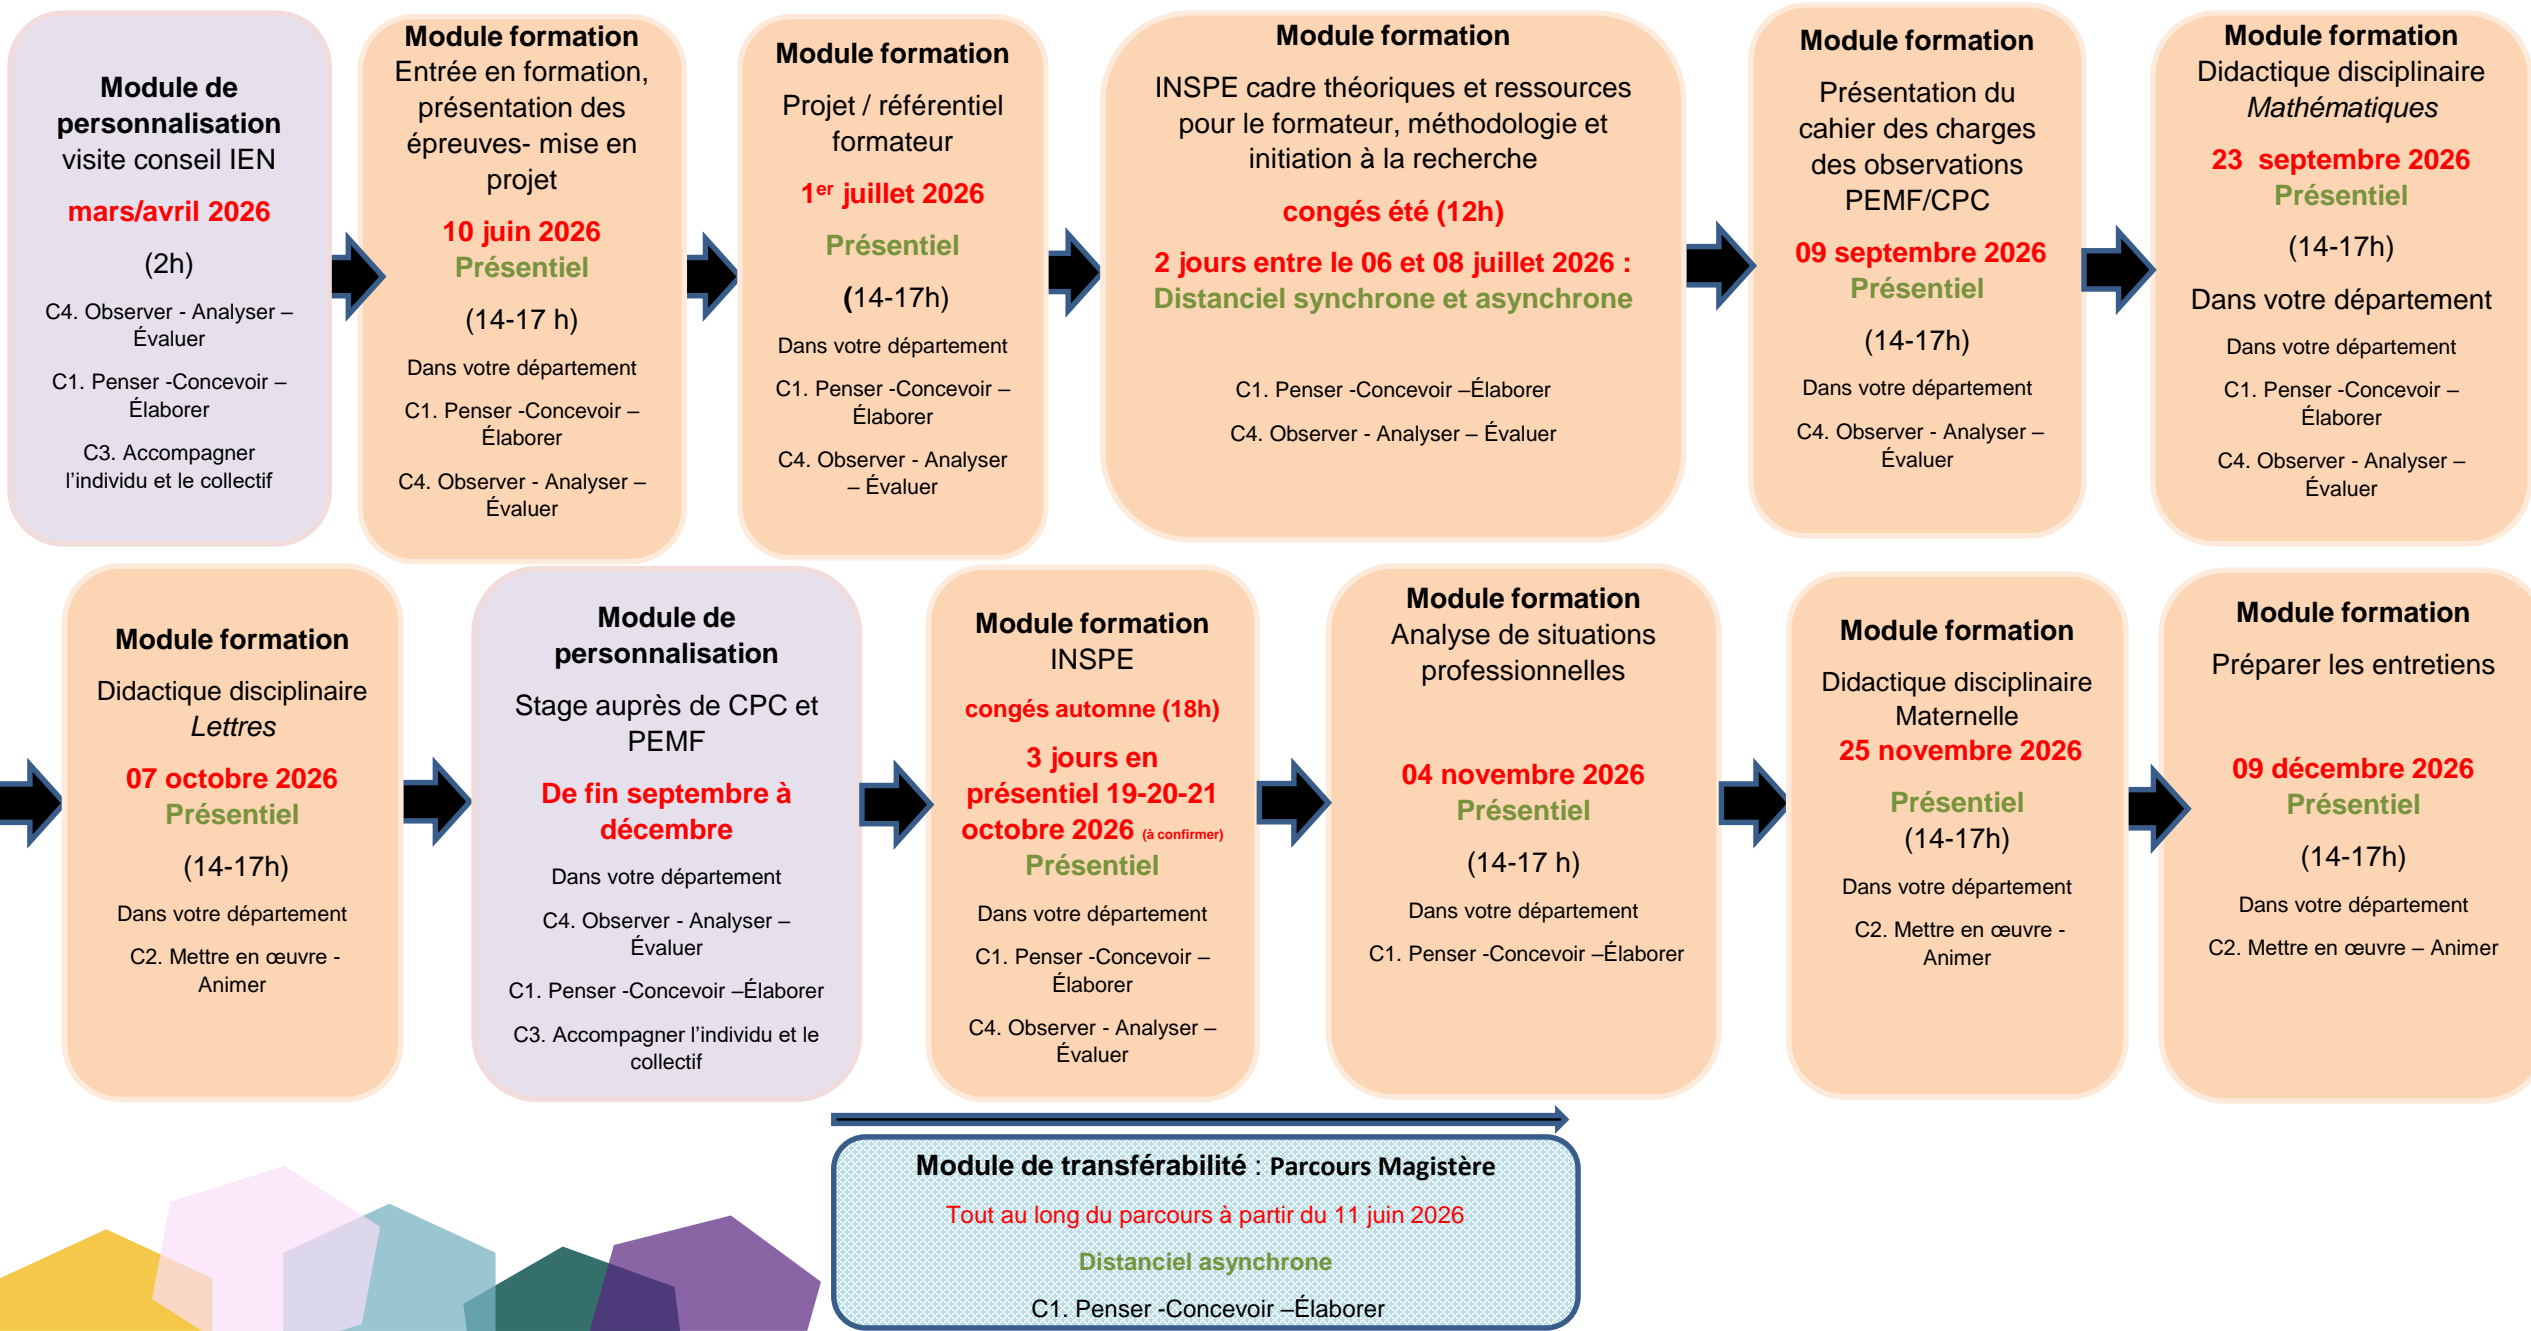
Module de personnalisation
visite conseil IEN
mars/avril 2026
(2h)
C4. Observer - Analyser – Évaluer
C1. Penser -Concevoir – Élaborer
C3. Accompagner l'individu et le collectif

Module formation
Entrée en formation, présentation des épreuves- mise en projet
10 juin 2026
Présentiel
(14-17 h)
Dans votre département
C1. Penser -Concevoir – Élaborer
C4. Observer - Analyser – Évaluer

Module formation
Projet / référentiel formateur
1$^{er}$ juillet 2026
Présentiel
(14-17h)
Dans votre département
C1. Penser -Concevoir – Élaborer
C4. Observer - Analyser – Évaluer

Module formation
INSPE cadre théoriques et ressources pour le formateur, méthodologie et initiation à la recherche
congés été (12h)
2 jours entre le 06 et 08 juillet 2026 :
Distanciel synchrone et asynchrone
C1. Penser -Concevoir –Élaborer
C4. Observer - Analyser – Évaluer

Module formation
Présentation du cahier des charges des observations PEMF/CPC
09 septembre 2026
Présentiel
(14-17h)
Dans votre département
C4. Observer - Analyser – Évaluer

Module formation
Didactique disciplinaire
Mathématiques
23 septembre 2026
Présentiel
(14-17h)
Dans votre département
Dans votre département
C1. Penser -Concevoir – Élaborer
C4. Observer - Analyser – Évaluer

Module formation
Didactique disciplinaire
Lettres
07 octobre 2026
Présentiel
(14-17h)
Dans votre département
C2. Mettre en œuvre - Animer

Module de personnalisation
Stage auprès de CPC et PEMF
De fin septembre à décembre
Dans votre département
C4. Observer - Analyser – Évaluer
C1. Penser -Concevoir –Élaborer
C3. Accompagner l'individu et le collectif

Module formation
INSPE
congés automne (18h)
3 jours en présentiel 19-20-21 octobre 2026 (à confirmer)
Présentiel
Dans votre département
C1. Penser -Concevoir – Élaborer
C4. Observer - Analyser – Évaluer

Module formation
Analyse de situations professionnelles
04 novembre 2026
Présentiel
(14-17 h)
Dans votre département
C1. Penser -Concevoir –Élaborer

Module formation
Didactique disciplinaire Maternelle
25 novembre 2026
Présentiel
(14-17h)
Dans votre département
C2. Mettre en œuvre - Animer

Module formation
Préparer les entretiens
09 décembre 2026
Présentiel
(14-17h)
Dans votre département
C2. Mettre en œuvre – Animer

Module de transférabilité : Parcours Magistère
Tout au long du parcours à partir du 11 juin 2026
Distanciel asynchrone
C1. Penser -Concevoir –Élaborer